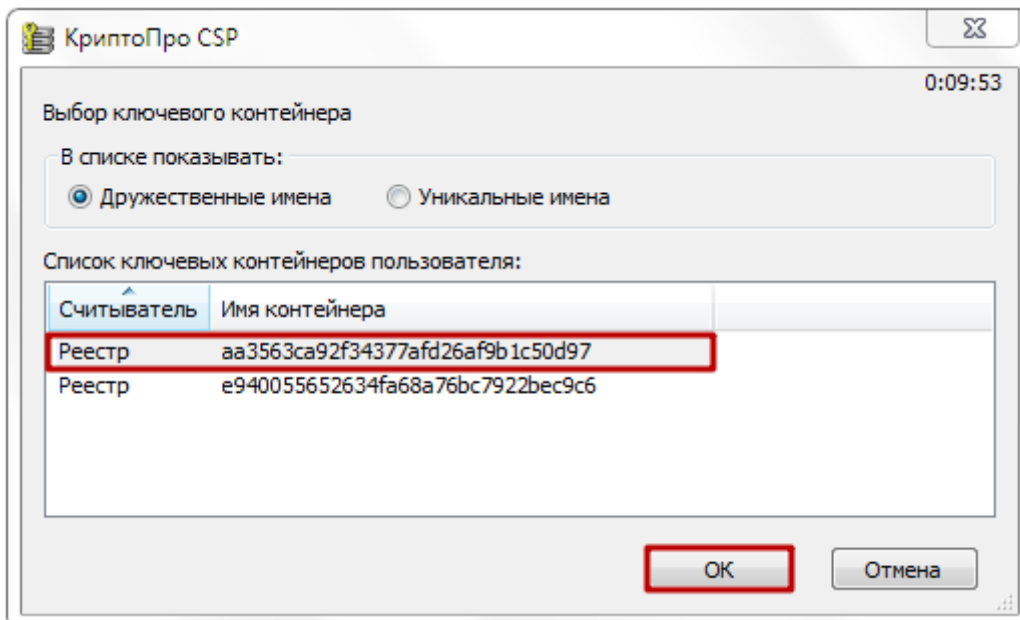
КриптоПро CSP

0:09:53

Выбор ключевого контейнера

В списке показывать:

Дружественные имена

Уникальные имена

Список ключевых контейнеров пользователя:

| Считыватель | Имя контейнера |
|---|---|
| Реестр | aa3563ca92f34377afd26af9b1c50d97 |
| Реестр | e940055652634fa68a76bc7922bec9c6 |

OK

Отмена